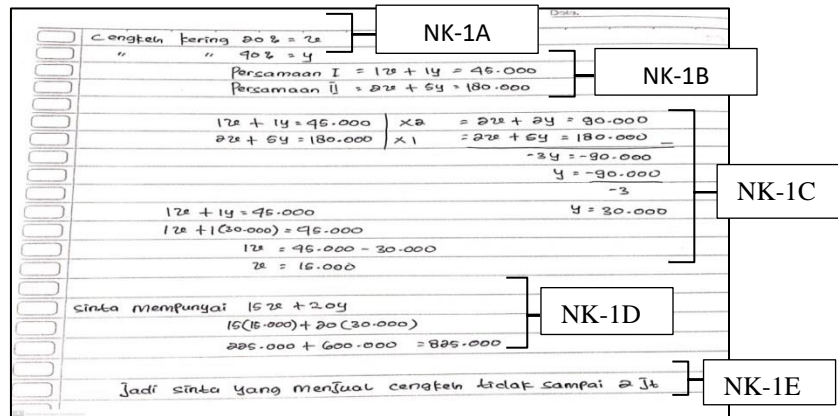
Date.

Cengkeh kering 20 % = x
" " 40 % = y

NK-1A

Persamaan I = 1x + 1y = 45.000
Persamaan II = 2x + 5y = 180.000

NK-1B

1x + 1y = 45.000 | x2 = 2x + 2y = 90.000
2x + 5y = 180.000 | x1 = 2x + 5y = 180.000 _
-3y = -90.000
y = $\frac{-90.000}{-3}$
y = 30.000

1x + 1y = 45.000
1x + 1(30.000) = 45.000
1x = 45.000 - 30.000
x = 15.000

NK-1C

Sinta Mempunyai 15x + 20y
15(15.000) + 20(30.000)
225.000 + 600.000 = 825.000

NK-1D

Jadi sinta yang menjual cengkeh tidak sampai 2 Jt

NK-1E